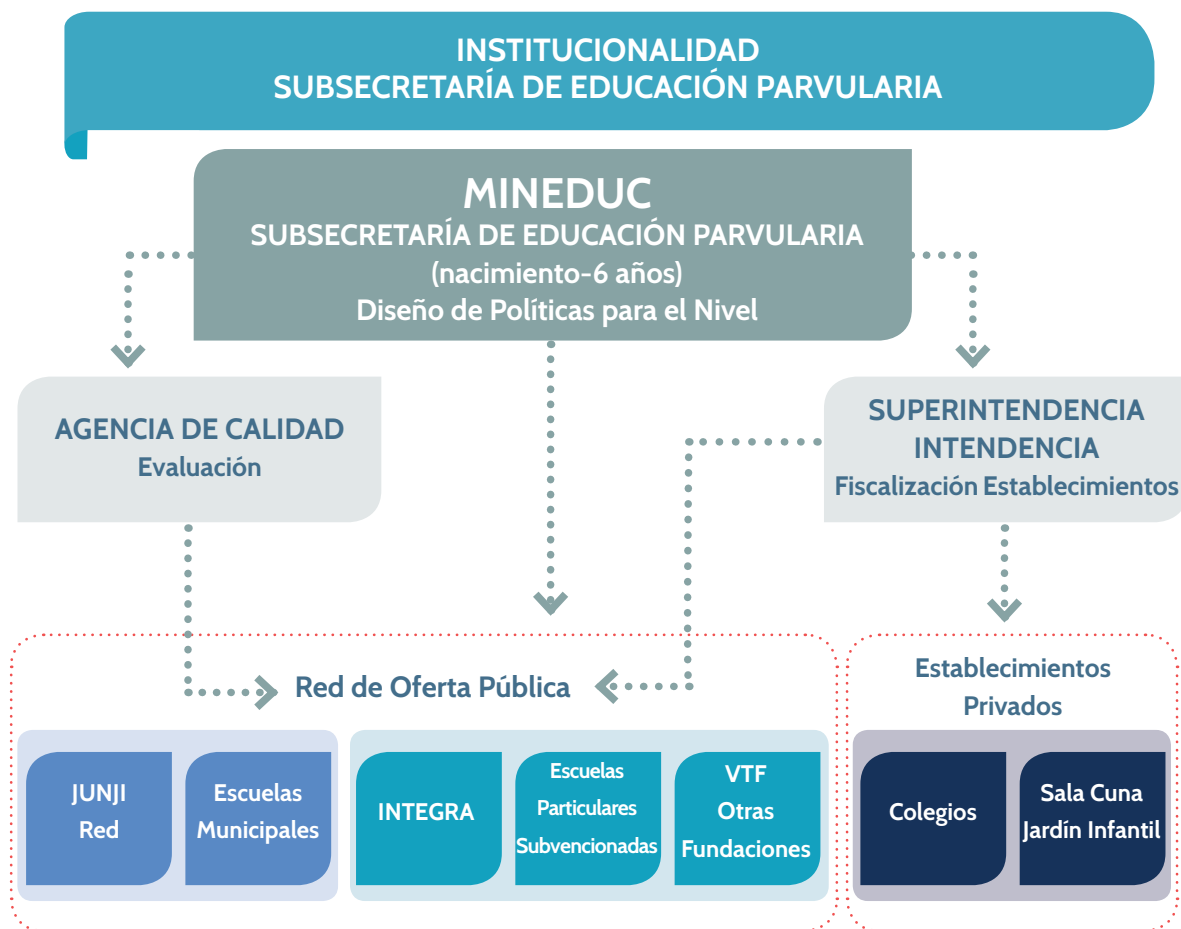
INSTITUCIONALIDAD
SUBSECRETARÍA DE EDUCACIÓN PARVULARIA

MINEDUC
SUBSECRETARÍA DE EDUCACIÓN PARVULARIA
(nacimiento-6 años)
Diseño de Políticas para el Nivel

AGENCIA DE CALIDAD
Evaluación

SUPERINTENDENCIA
INTENDENCIA
Fiscalización Establecimientos

Red de Oferta Pública

Establecimientos Privados

JUNJI Red

Escuelas Municipales

INTEGRA

Escuelas Particulares Subvencionadas

VTF Otras Fundaciones

Colegios

Sala Cuna Jardín Infantil